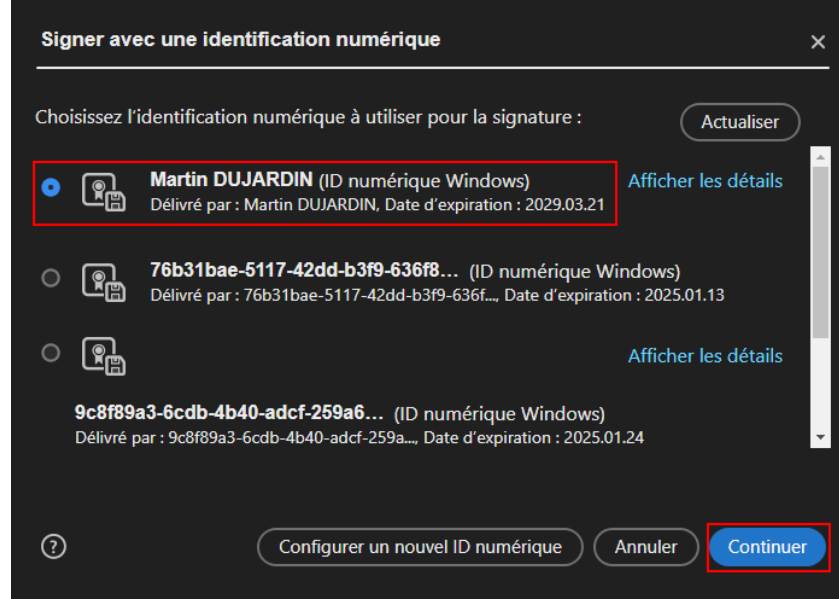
Signer avec une identification numérique

×

Choisissez l'identification numérique à utiliser pour la signature :

Actualiser

Martin DUJARDIN (ID numérique Windows)
Délivré par : Martin DUJARDIN, Date d'expiration : 2029.03.21

Afficher les détails

76b31bae-5117-42dd-b3f9-636f8... (ID numérique Windows)
Délivré par : 76b31bae-5117-42dd-b3f9-636f..., Date d'expiration : 2025.01.13

Afficher les détails

9c8f89a3-6cdb-4b40-adcf-259a6... (ID numérique Windows)
Délivré par : 9c8f89a3-6cdb-4b40-adcf-259a..., Date d'expiration : 2025.01.24

?

Configurer un nouvel ID numérique

Annuler

Continuer